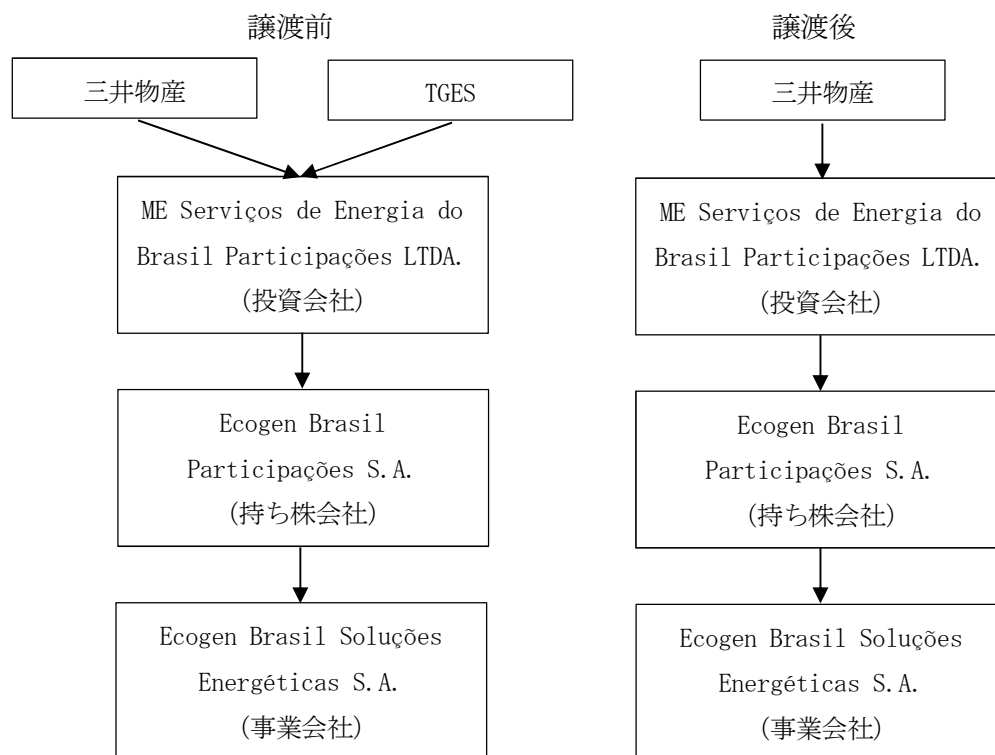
譲渡前

三井物産

TGES

ME Serviços de Energia do Brasil Participações LTDA. (投資会社)

Ecogen Brasil Participações S.A. (持ち株会社)

Ecogen Brasil Soluções Energéticas S.A. (事業会社)

譲渡後

三井物産

ME Serviços de Energia do Brasil Participações LTDA. (投資会社)

Ecogen Brasil Participações S.A. (持ち株会社)

Ecogen Brasil Soluções Energéticas S.A. (事業会社)